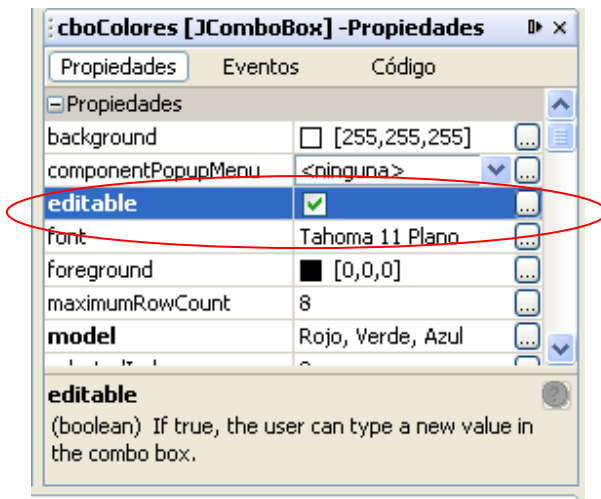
cboColores [JComboBox] -Propiedades

Propiedades | Eventos | Código

⊟Propiedades

| | |
|---|---|
| background | [255,255,255] |
| componentPopupMenu | <ninguna> |
| editable | ✔ |
| font | Tahoma 11 Plano |
| foreground | [0,0,0] |
| maximumRowCount | 8 |
| model | Rojo, Verde, Azul |
| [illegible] | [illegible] |

editable

(boolean) If true, the user can type a new value in the combo box.